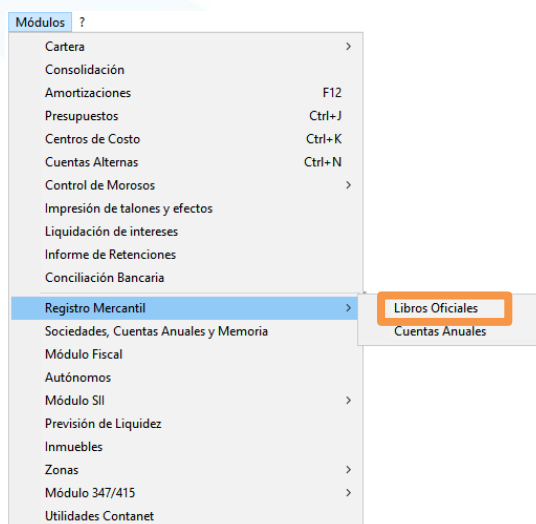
Módulos ?

Cartera >
Consolidación
Amortizaciones F12
Presupuestos Ctrl+J
Centros de Costo Ctrl+K
Cuentas Alternas Ctrl+N
Control de Morosos >
Impresión de talones y efectos
Liquidación de intereses
Informe de Retenciones
Conciliación Bancaria
Registro Mercantil >
Sociedades, Cuentas Anuales y Memoria
Módulo Fiscal
Autónomos
Módulo SII >
Previsión de Liquidez
Inmuebles
Zonas >
Módulo 347/415 >
Utilidades Contanet

Libros Oficiales
Cuentas Anuales